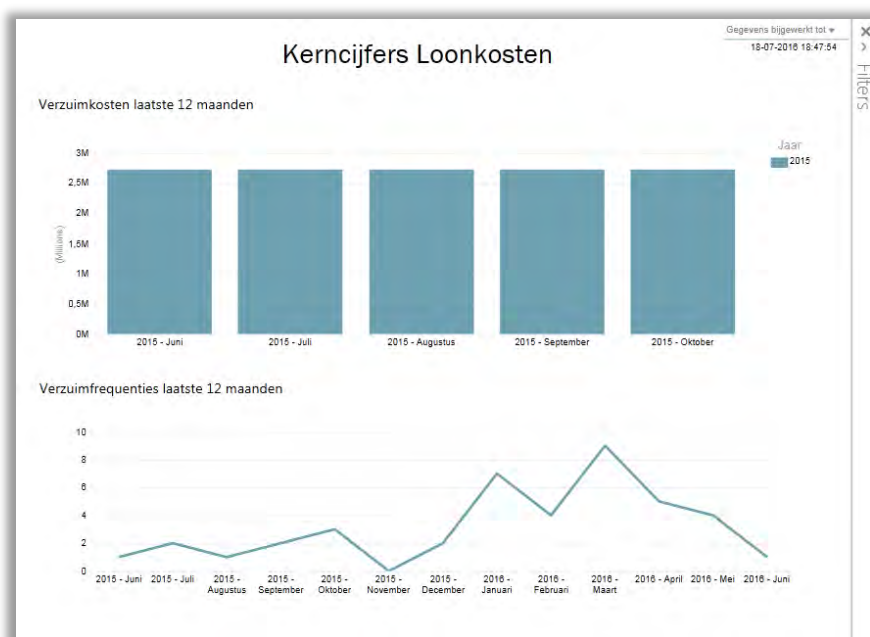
Gegevens bijgewerkt tot ▾
18-07-2016 18:47:54

Kerncijfers Loonkosten

Filters

Verzuimkosten laatste 12 maanden

Jaar
2015

3M
2,5M
2M
1,5M
1M
0,5M
0M

(Millions)

2015 - Juni
2015 - Juli
2015 - Augustus
2015 - September
2015 - Oktober

Verzuimfrequenties laatste 12 maanden

10
8
6
4
2
0

2015 - Juni
2015 - Juli
2015 - Augustus
2015 - September
2015 - Oktober
2015 - November
2015 - December
2016 - Januari
2016 - Februari
2016 - Maart
2016 - April
2016 - Mei
2016 - Juni